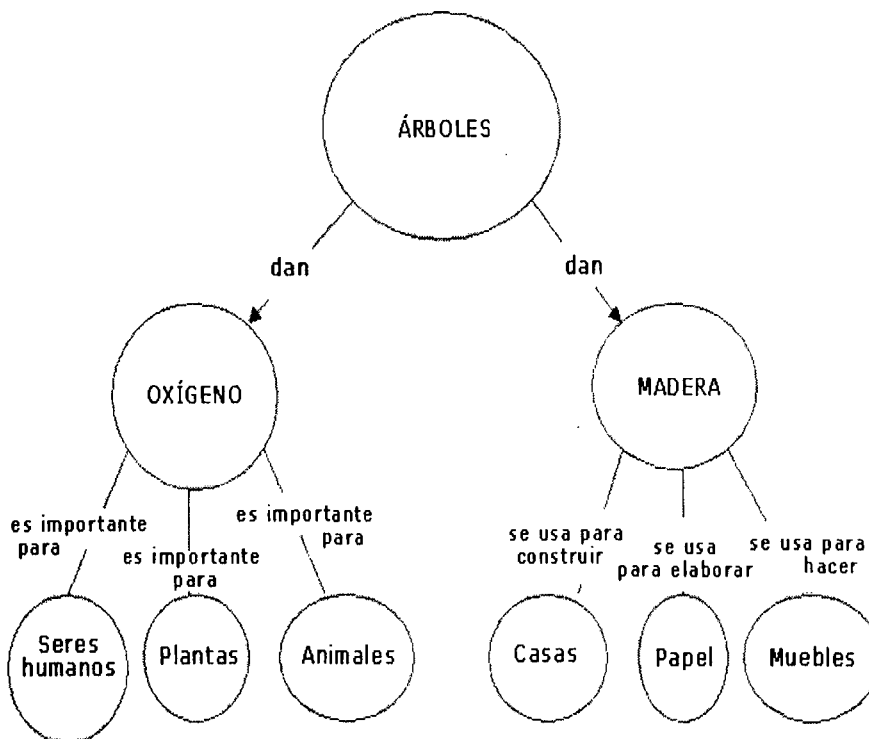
ÁRBOLES

dan

dan

OXÍGENO

MADERA

es importante para

es importante para

es importante para

Seres humanos

Plantas

Animales

se usa para construir

se usa para elaborar

se usa para hacer

Casas

Papel

Muebles